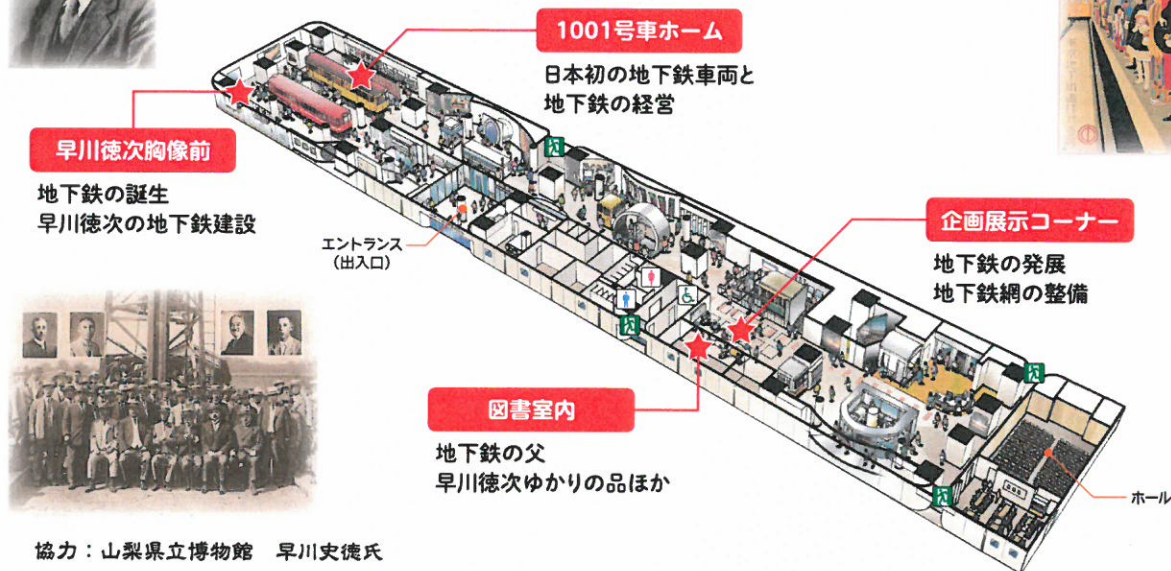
1001号車ホーム

日本初の地下鉄車両と
地下鉄の経営

早川徳次胸像前

地下鉄の誕生
早川徳次の地下鉄建設

エントランス
(出入口)

企画展示コーナー

地下鉄の発展
地下鉄網の整備

図書室内

地下鉄の父
早川徳次ゆかりの品ほか

ホール

協力：山梨県立博物館　早川史徳氏